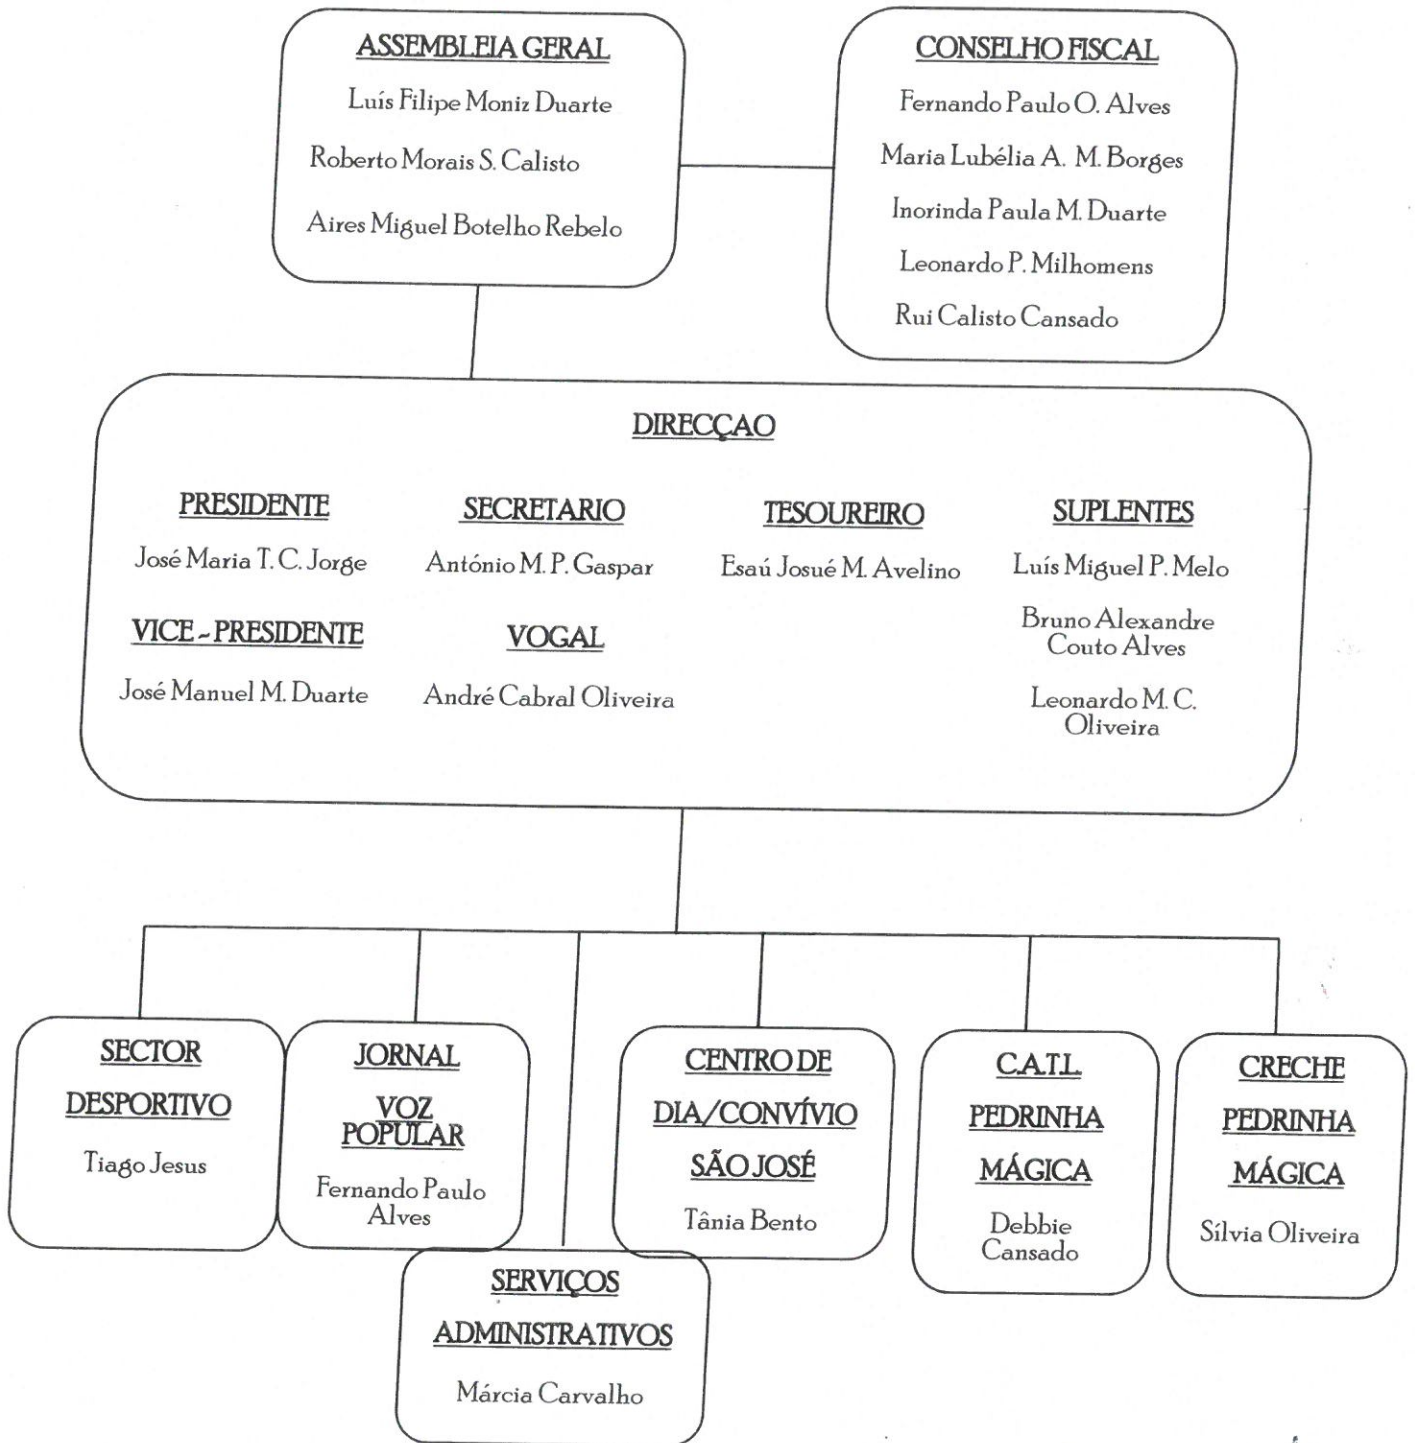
ASSEMBLEIA GERAL

Luís Filipe Moniz Duarte

Roberto Morais S. Calisto

Aires Miguel Botelho Rebelo

CONSELHO FISCAL

Fernando Paulo O. Alves

Maria Lubélia A. M. Borges

Inorinda Paula M. Duarte

Leonardo P. Milhomens

Rui Calisto Cansado

DIRECÇAO

PRESIDENTE

José Maria T. C. Jorge

VICE - PRESIDENTE

José Manuel M. Duarte

SECRETARIO

António M. P. Gaspar

VOGAL

André Cabral Oliveira

TESOUREIRO

Esaú Josué M. Avelino

SUPLENTES

Luís Miguel P. Melo

Bruno Alexandre Couto Alves

Leonardo M. C. Oliveira

SECTOR DESPORTIVO

Tiago Jesus

JORNAL VOZ POPULAR

Fernando Paulo Alves

SERVIÇOS ADMINISTRATIVOS

Márcia Carvalho

CENTRO DE DIA/CONVÍVIO SÃO JOSÉ

Tânia Bento

C.A.T.L. PEDRINHA MÁGICA

Debbie Cansado

CRECHE PEDRINHA MÁGICA

Sílvia Oliveira